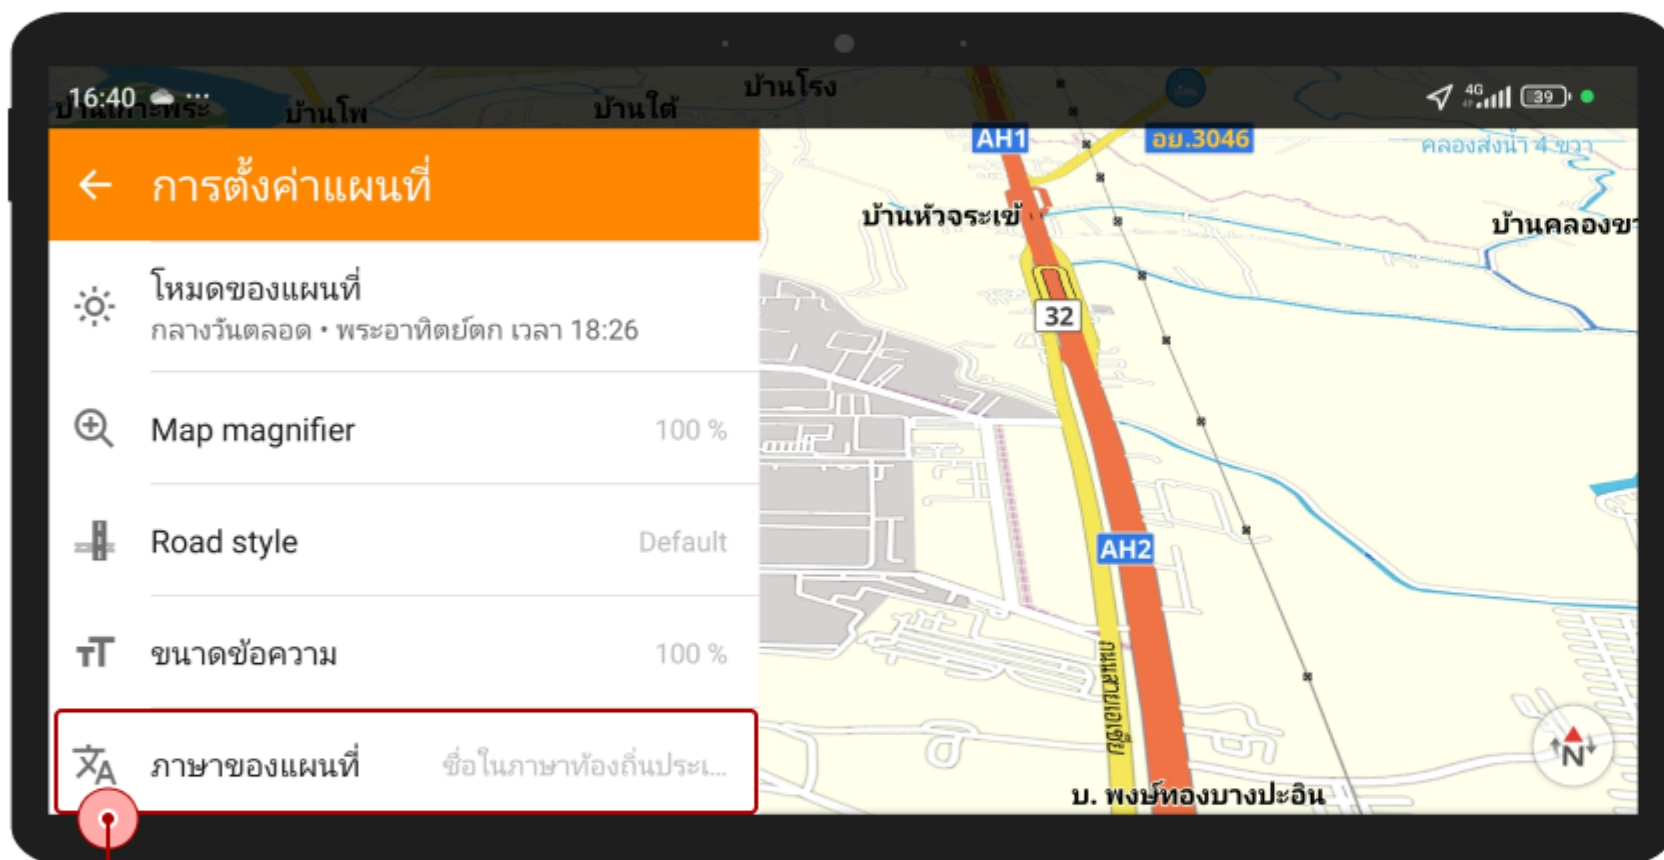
16:40

บ้านเกาะพระ บ้านโพ บ้านใต้ บ้านโรง

4G 39

การตั้งค่าแผนที่

โหมดของแผนที่
กลางวันตลอด • พระอาทิตย์ตก เวลา 18:26

Map magnifier 100 %

Road style Default

ขนาดข้อความ 100 %

ภาษาของแผนที่ ชื่อในภาษาท้องถิ่นประเ...

AH1
อย.3046
คลองส่งน้ำ 4 ขวา
บ้านหัวจระเข้
บ้านคลองขุ
32
AH2
ถนนพหลโยธิน
บ. พงษ์ทองบางปะอิน
N